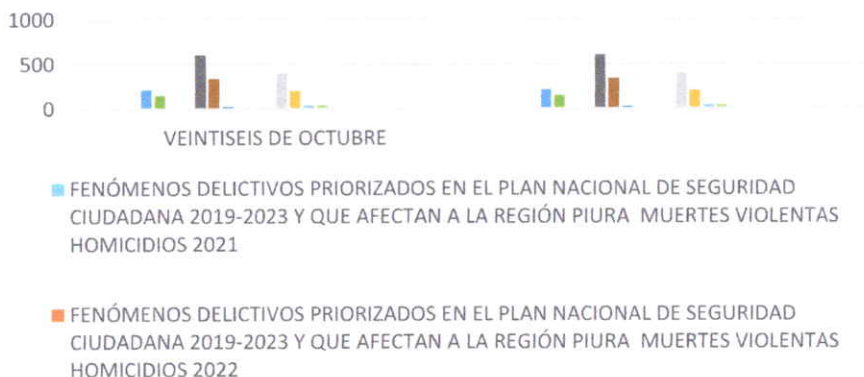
1000
500
0

VEINTISEIS DE OCTUBRE

FENÓMENOS DELICTIVOS PRIORIZADOS EN EL PLAN NACIONAL DE SEGURIDAD CIUDADANA 2019-2023 Y QUE AFECTAN A LA REGIÓN PIURA MUERTES VIOLENTAS HOMICIDIOS 2021

FENÓMENOS DELICTIVOS PRIORIZADOS EN EL PLAN NACIONAL DE SEGURIDAD CIUDADANA 2019-2023 Y QUE AFECTAN A LA REGIÓN PIURA MUERTES VIOLENTAS HOMICIDIOS 2022